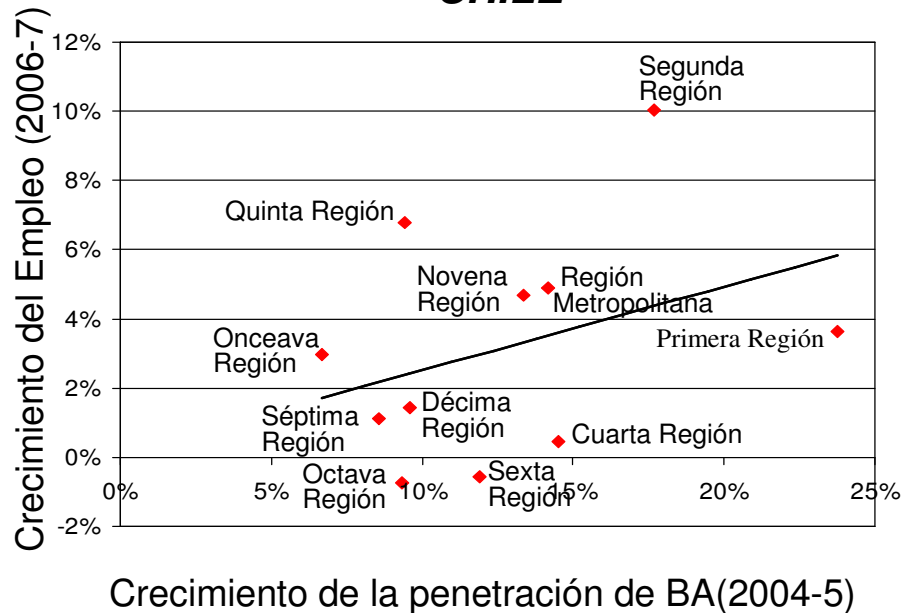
CHILE

Crecimiento del Empleo (2006-7)

12%
10%
8%
6%
4%
2%
0%
-2%

0%
5%
10%
15%
20%
25%

Segunda Región
Quinta Región
Novena Región
Región Metropolitana
Onceava Región
Primera Región
Séptima Región
Décima Región
Cuarta Región
Octava Región
Sexta Región

Crecimiento de la penetración de BA(2004-5)